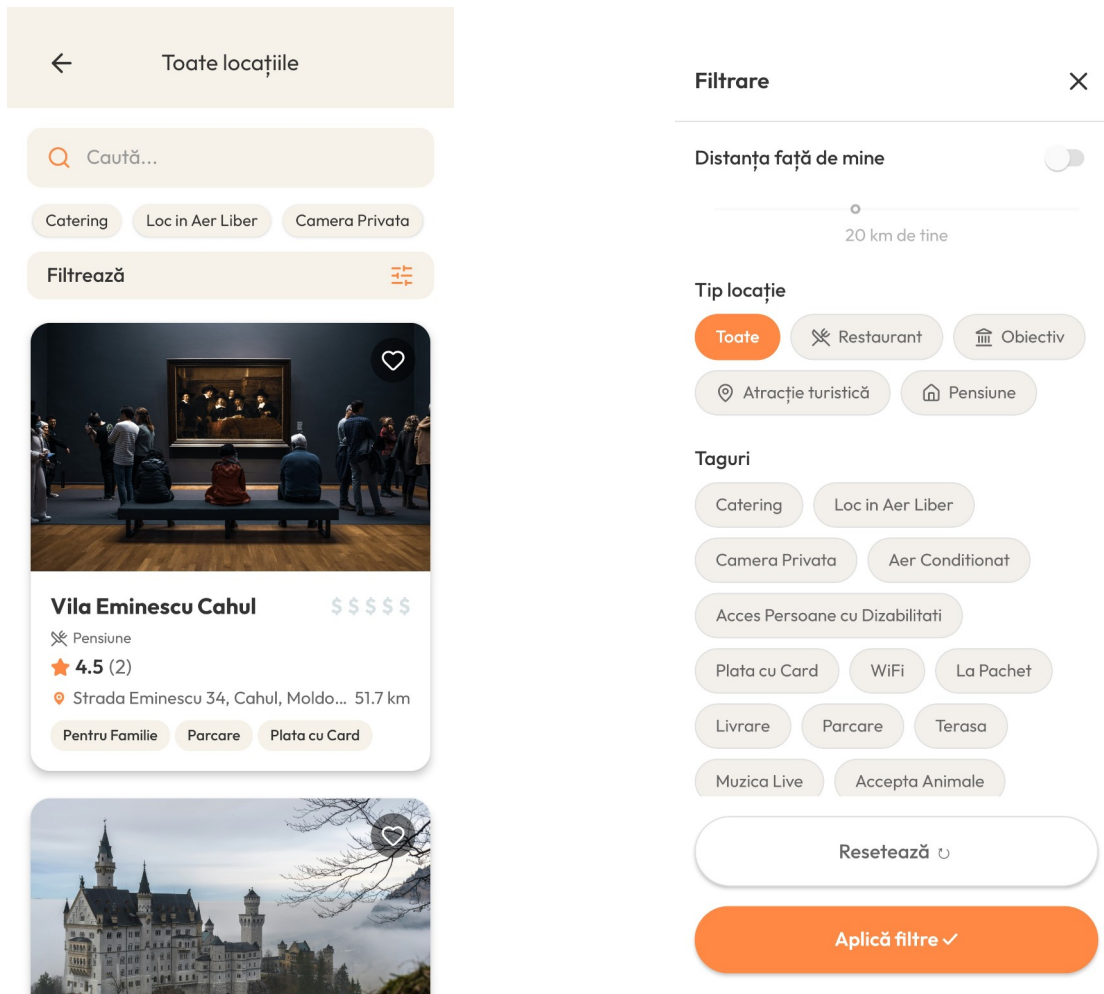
Toate locațiile

Caută...

Catering
Loc in Aer Liber
Camera Privata

Filtrează

Vila Eminescu Cahul
$$$$$
Pensiune
4.5 (2)
Strada Eminescu 34, Cahul, Moldo... 51.7 km
Pentru Familie
Parcare
Plata cu Card

Filtrare

Distanța față de mine

20 km de tine

Tip locație

Toate
Restaurant
Obiectiv
Atracție turistică
Pensiune

Taguri

Catering
Loc in Aer Liber
Camera Privata
Aer Conditionat
Acces Persoane cu Dizabilitati
Plata cu Card
WiFi
La Pachet
Livrare
Parcare
Terasa
Muzica Live
Accepta Animale

Resetează

Aplică filtre